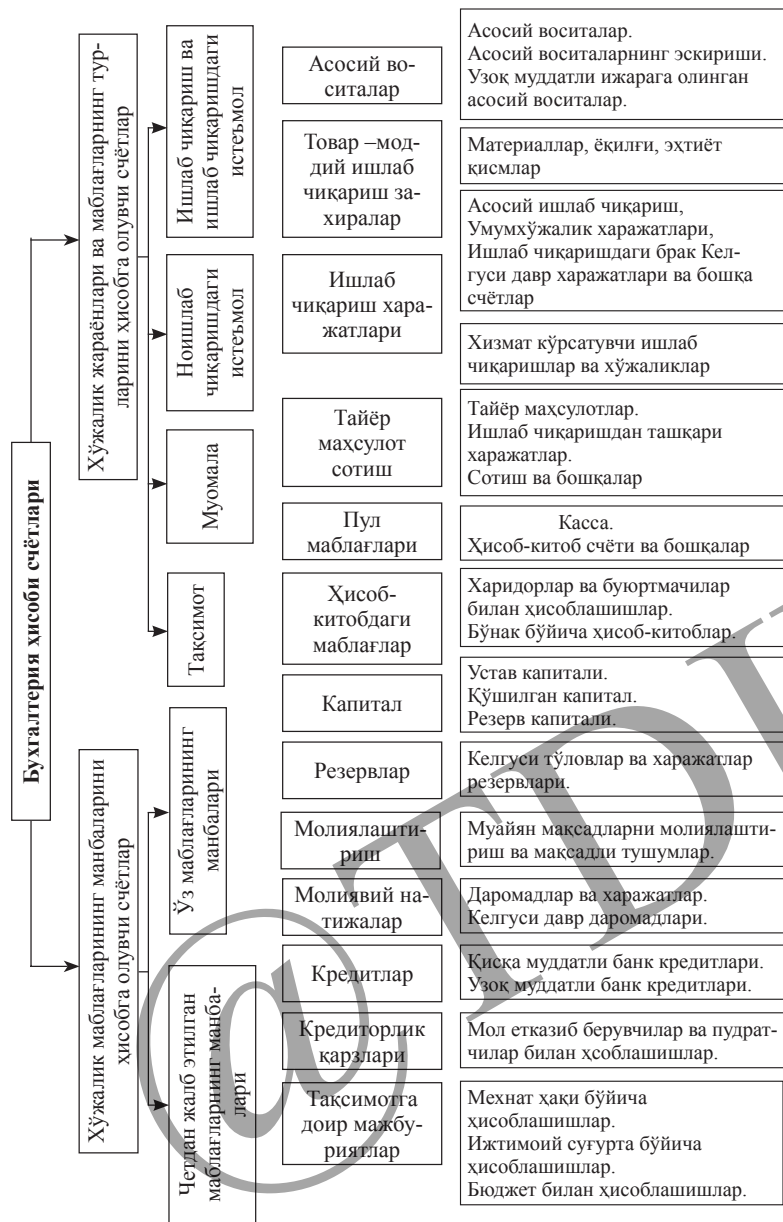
Бухгалтерия ҳисоби счётлари

Хўжалик жараёнлари ва маблағларнинг турларини ҳисобга олувчи счётлар

Ишлаб чиқариш ва ишлаб чиқаришдаги истеъмол

Ноишлаб чиқаришдаги истеъмол

Муомала

Тақсимот

Хўжалик маблағларининг манбаларини ҳисобга олувчи счётлар

Ўз маблағларининг манбалари

Четдан жалб этилган маблағларнинг манбалари

Асосий воситалар

Товар –моддий ишлаб чиқариш захиралар

Ишлаб чиқариш харажатлари

Тайёр маҳсулот сотиш

Пул маблағлари

Ҳисоб-китобдаги маблағлар

Капитал

Резервлар

Молиялаштириш

Молиявий натижалар

Кредитлар

Кредиторлик қарзлари

Тақсимотга доир мажбуриятлар

Асосий воситалар. Асосий воситаларнинг эскириши. Узоқ муддатли ижарага олинган асосий воситалар.

Материаллар, ёқилғи, эҳтиёт қисмлар

Асосий ишлаб чиқариш, Умумхўжалик харажатлари, Ишлаб чиқаришдаги брак Келгуси давр харажатлари ва бошқа счётлар

Хизмат кўрсатувчи ишлаб чиқаришлар ва хўжаликлар

Тайёр маҳсулотлар. Ишлаб чиқаришдан ташқари харажатлар. Сотиш ва бошқалар

Касса. Ҳисоб-китоб счёти ва бошқалар

Харидорлар ва буюртмачилар билан ҳисоблашишлар. Бўнак бўйича ҳисоб-китоблар.

Устав капитали. Қўшилган капитал. Резерв капитали.

Келгуси тўловлар ва харажатлар резервлари.

Муайян мақсадларни молиялаштириш ва мақсадли тушумлар.

Даромадлар ва харажатлар. Келгуси давр даромадлари.

Қисқа муддатли банк кредитлари. Узоқ муддатли банк кредитлари.

Мол етказиб берувчилар ва пудратчилар билан ҳсоблашишлар.

Меҳнат ҳақи бўйича ҳисоблашишлар. Ижтимоий суғурта бўйича ҳисоблашишлар. Бюджет билан ҳисоблашишлар.

@TDI